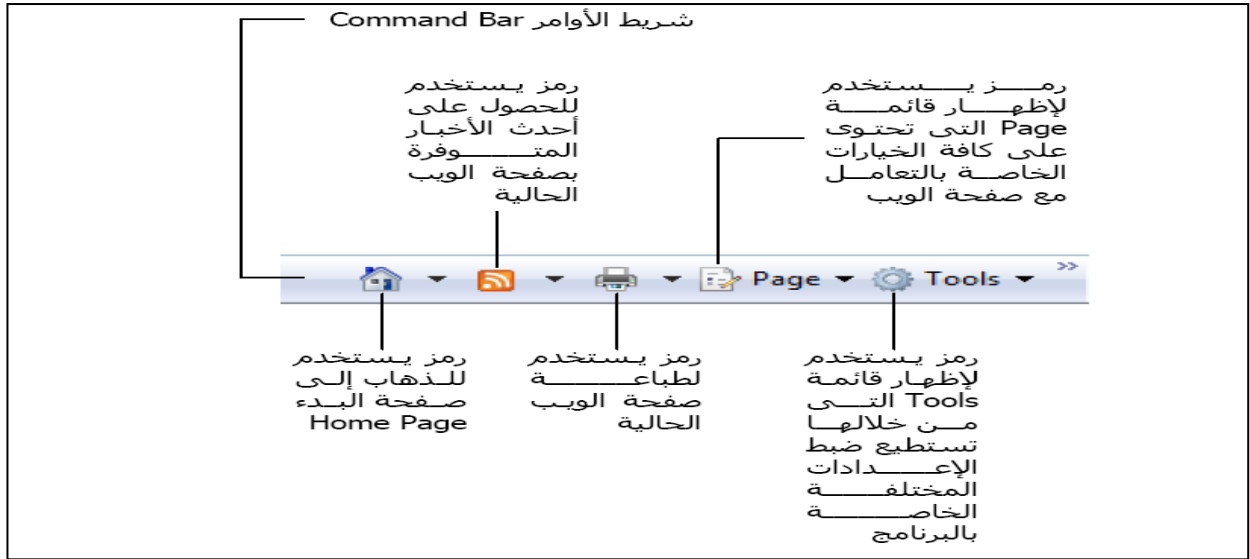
شريط الأوامر Command Bar

رمز يستخدم للحصول على أحدث الأخبار المتوفرة بصفحة الويب الحالية

رمز يستخدم لإظهار قائمة Page التى تحتوى على كافة الخيارات الخاصة بالتعامل مع صفحة الويب

Page Tools

رمز يستخدم للذهاب إلى صفحة البدء Home Page

رمز يستخدم لطباعة صفحة الويب الحالية

رمز يستخدم لإظهار قائمة Tools التى من خلالها تستطيع ضبط الإعدادات المختلفة الخاصة بالبرنامج